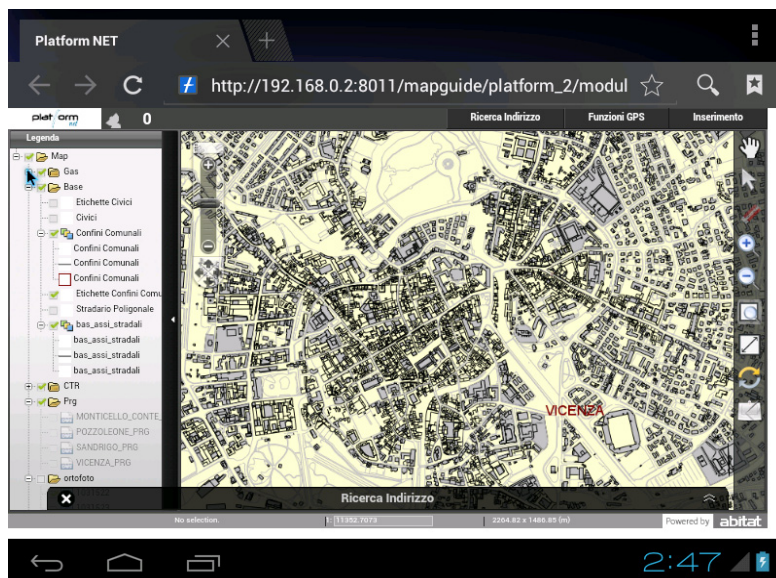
Platform NET

http://192.168.0.2:8011/mapguide/platform_2/modul

platform net 0

Ricerca Indirizzo

Funzioni GPS

Inserimento

Legenda

Map

Gas

Base

Etichette Civici

Civici

Confini Comunali

Confini Comunali

Confini Comunali

Confini Comunali

Etichette Confini Comu

Stradario Poligonale

bas_assi_stradali

bas_assi_stradali

bas_assi_stradali

bas_assi_stradali

CTR

Prg

MONTICELLO_CONTE_

POZZOLEONE_PRG

SANDRIGO_PRG

VICENZA_PRG

ortofoto

VICENZA

Ricerca Indirizzo

No selection.

11352.7073

2264.82 x 1480.85 (m)

Powered by abitat

2:47